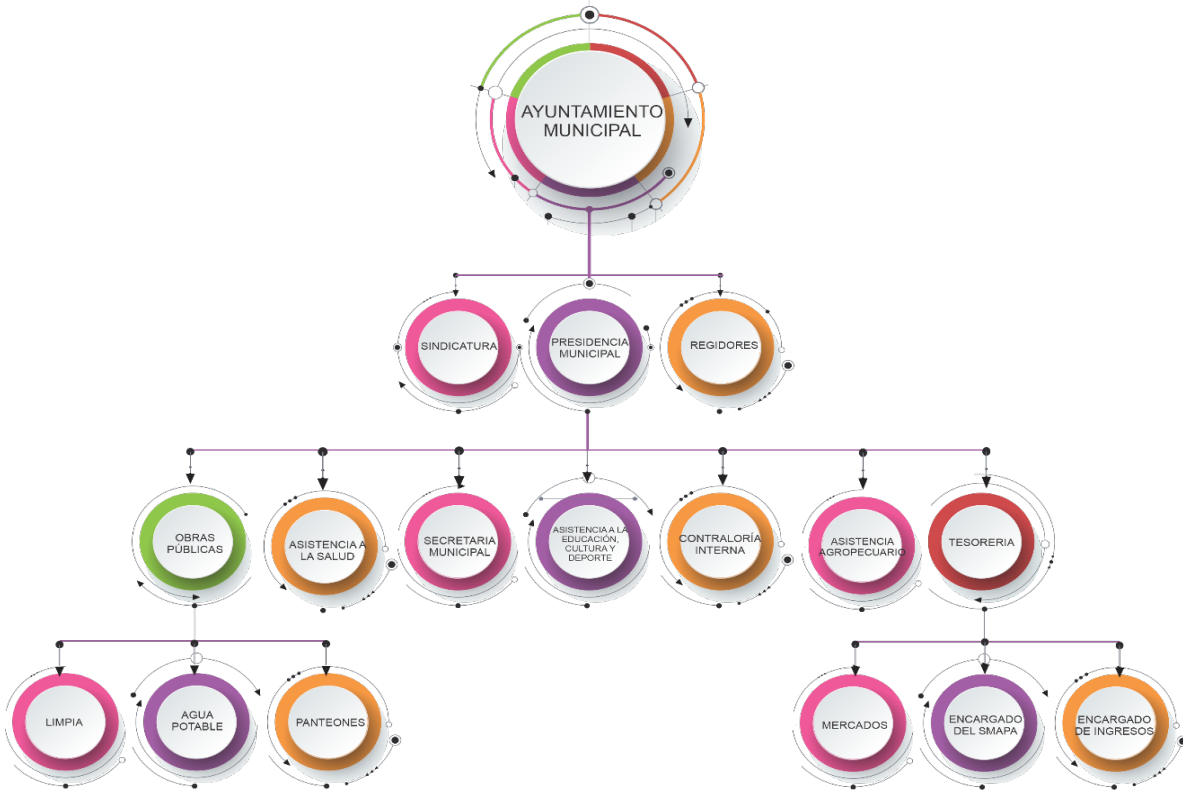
AYUNTAMIENTO MUNICIPAL

SINDICATURA

PRESIDENCIA MUNICIPAL

REGIDORES

OBRAS PÚBLICAS

ASISTENCIA A LA SALUD

SECRETARIA MUNICIPAL

ASISTENCIA A LA EDUCACIÓN, CULTURA Y DEPORTE

CONTRALORÍA INTERNA

ASISTENCIA AGROPECUARIO

TESORERIA

LIMPIA

AGUA POTABLE

PANTEONES

MERCADOS

ENCARGADO DEL SMAPA

ENCARGADO DE INGRESOS